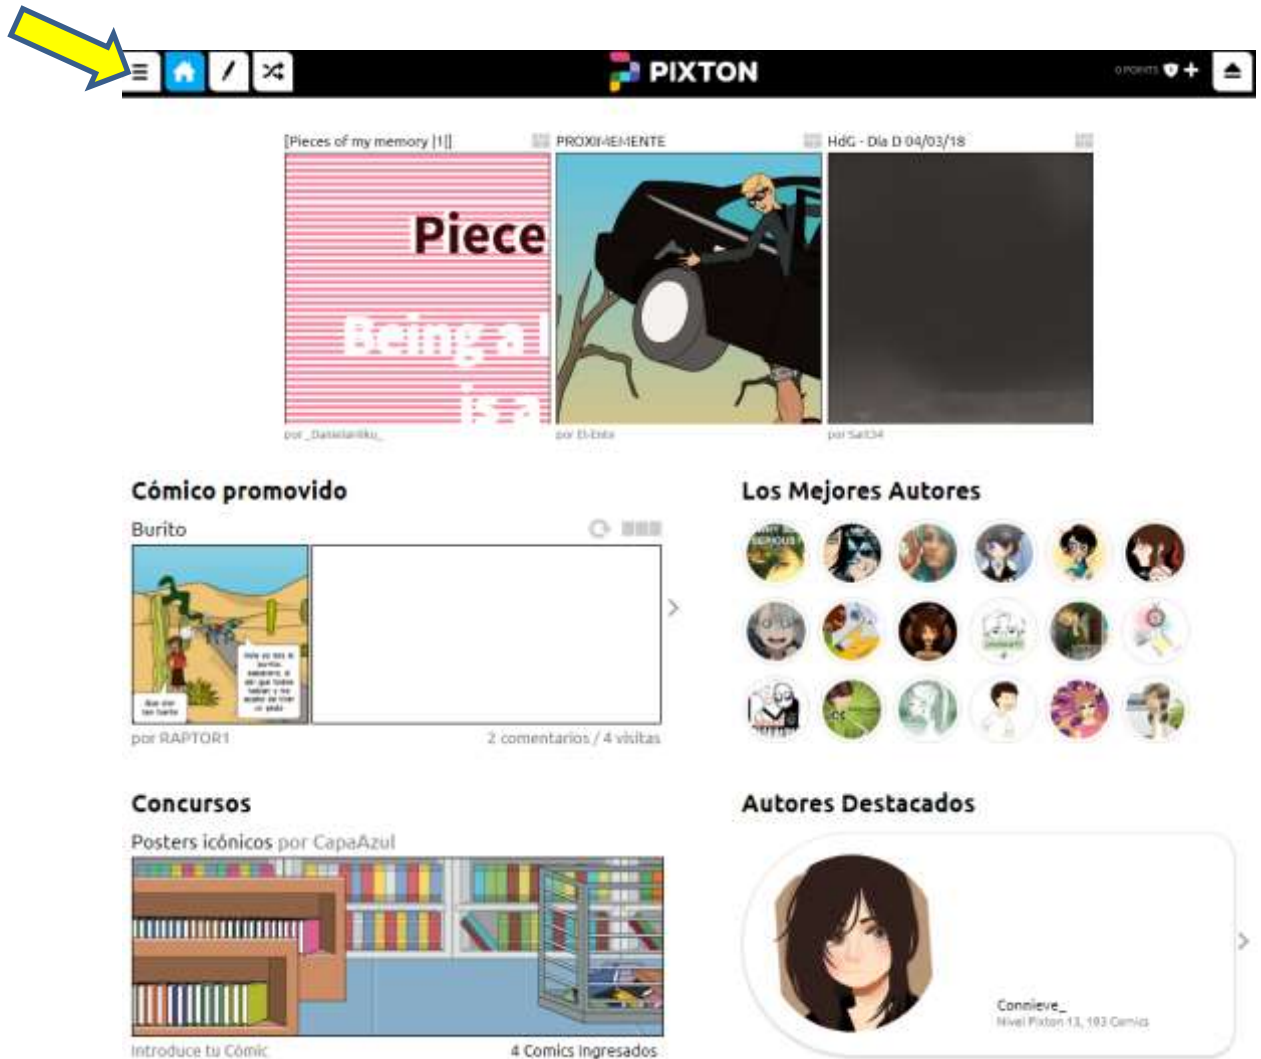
PIXTON

0 POINTS

[Pieces of my memory [1]]

PROXIMEMENTE

HdG - Día D 04/03/18

Piece

Being a l

is a

por _Danielaniku_

por El-Ente

por Sai034

Cómico promovido

Burito

por RAPTOR1

2 comentarios / 4 visitas

Los Mejores Autores

Concursos

Posters icónicos por CapaAzul

Introduce tu Cómic

4 Comics Ingresados

Autores Destacados

Connieve_

Nivel Pixton 13, 183 Comics